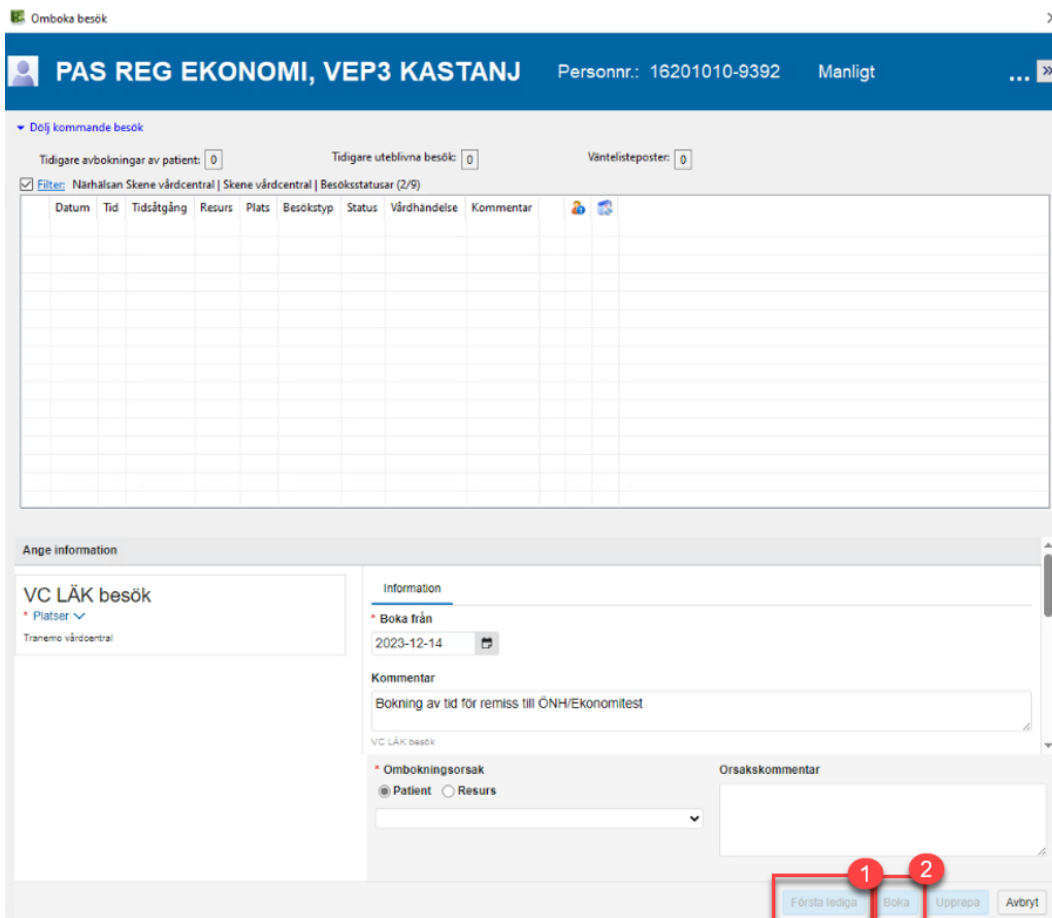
Omboka besök

PAS REG EKONOMI, VEP3 KASTANJ Personnr.: 16201010-9392 Manligt ...

Dölj kommande besök

Tidigare avbokningar av patient: 0 Tidigare uteblivna besök: 0 Väntelisteposter: 0

Filter: Närhälsan Skene vårdcentral | Skene vårdcentral | Besöksstatusar (2/9)

| Datum | Tid | Tidsåtgång | Resurs | Plats | Besökstyp | Status | Vårdhändelse | Kommentar | | | |
|---|---|---|---|---|---|---|---|---|---|---|---|

Ange information

VC LÄK besök
* Platser
Tranemo vårdcentral

Information

* Boka från
2023-12-14

Kommentar
Bokning av tid för remiss till ÖNH/Ekonomitest

VC LÄK besök

* Ombokningsorsak
Patient Resurs

Orsakskommentar

1 2

Första lediga Boka Upprepa Avbryt